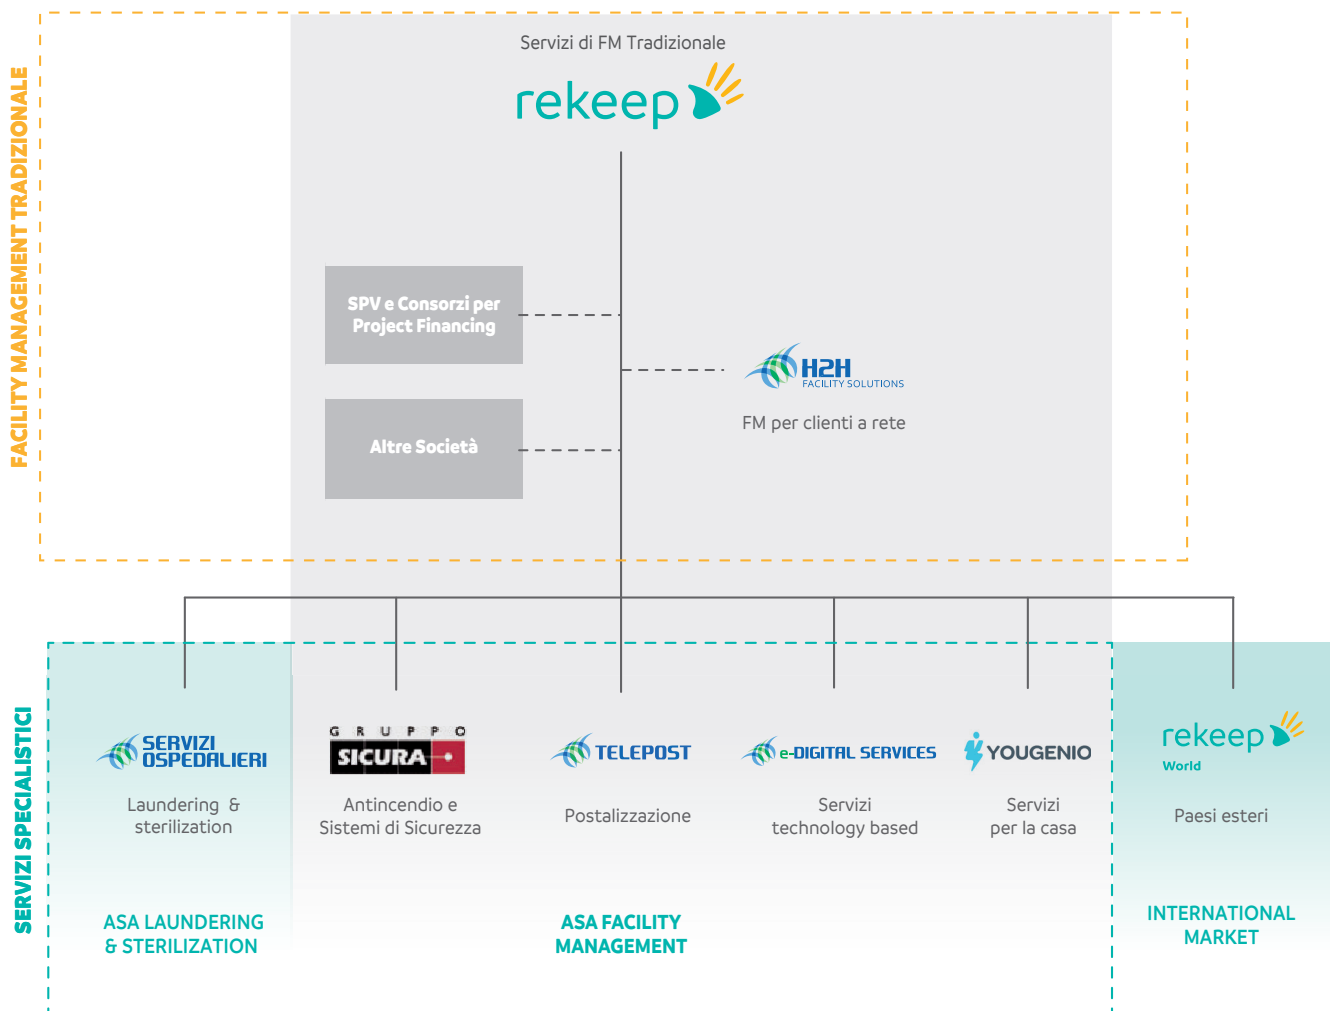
FACILITY MANAGEMENT TRADIZIONALE

Servizi di FM Tradizionale

rekeep

SPV e Consorzi per Project Financing

Altre Società

H2H FACILITY SOLUTIONS

FM per clienti a rete

SERVIZI SPECIALISTICI

SERVIZI OSPEDALIERI

Laundering & sterilization

GRUPPO SICURA

Antincendio e Sistemi di Sicurezza

TELEPOST

Postalizzazione

e-DIGITAL SERVICES

Servizi technology based

YOUGENIO

Servizi per la casa

rekeep World

Paesi esteri

ASA LAUNDERING & STERILIZATION

ASA FACILITY MANAGEMENT

INTERNATIONAL MARKET